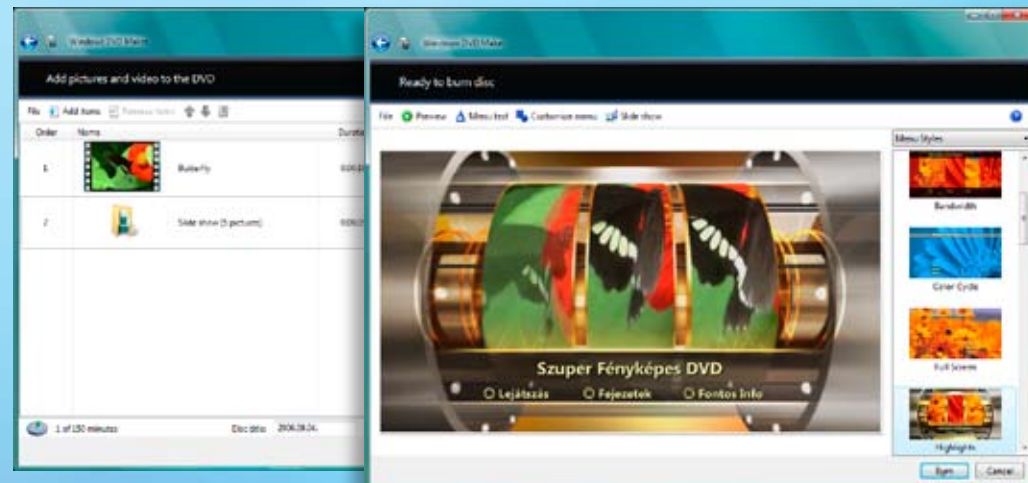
Windows DVD Maker

Add pictures and video to the DVD

File Add items Remove items

| Order | Name | Duratio |
|---|---|---|
| 1 | Butterfly | 0:00:2 |
| 2 | Slide show (5 pictures) | 0:00:2 |

1 of 150 minutes Disc title 2006.08.24.

Windows DVD Maker

Ready to burn disc

File Preview Menu text Customize menu Slide show

Menu Styles

Bandwidth

Cinier Cycle

Full Screen

Highlights

Szuper Fényképes DVD

Lejátszás Fejezetek Fontos Info

Burn Cancel